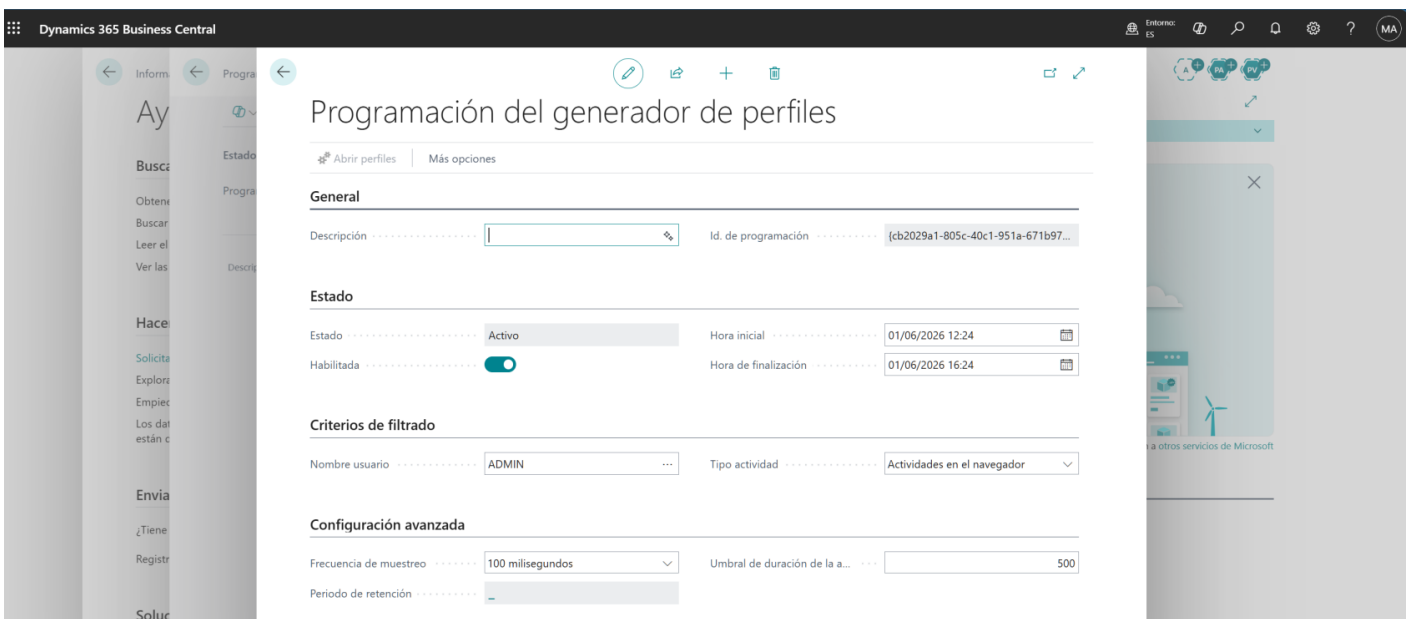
Dynamics 365 Business Central

Entorno: ES

MA

Inform

Ay

Busca

Obtene
Buscar
Leer el
Ver las

Hace

Solicita
Explora
Empiec
Los dat
están c

Envia

¿Tiene
Registr

Soluc

Progra

Estado

Progra

Descrip

A PA PV

a otros servicios de Microsoft

Programación del generador de perfiles

Abrir perfiles | Más opciones

General

Descripción

Id. de programación {cb2029a1-805c-40c1-951a-671b97...

Estado

Estado Activo

Hora inicial 01/06/2026 12:24

Habilitada

Hora de finalización 01/06/2026 16:24

Criterios de filtrado

Nombre usuario ADMIN

Tipo actividad Actividades en el navegador

Configuración avanzada

Frecuencia de muestreo 100 milisegundos

Umbral de duración de la a... 500

Periodo de retención _